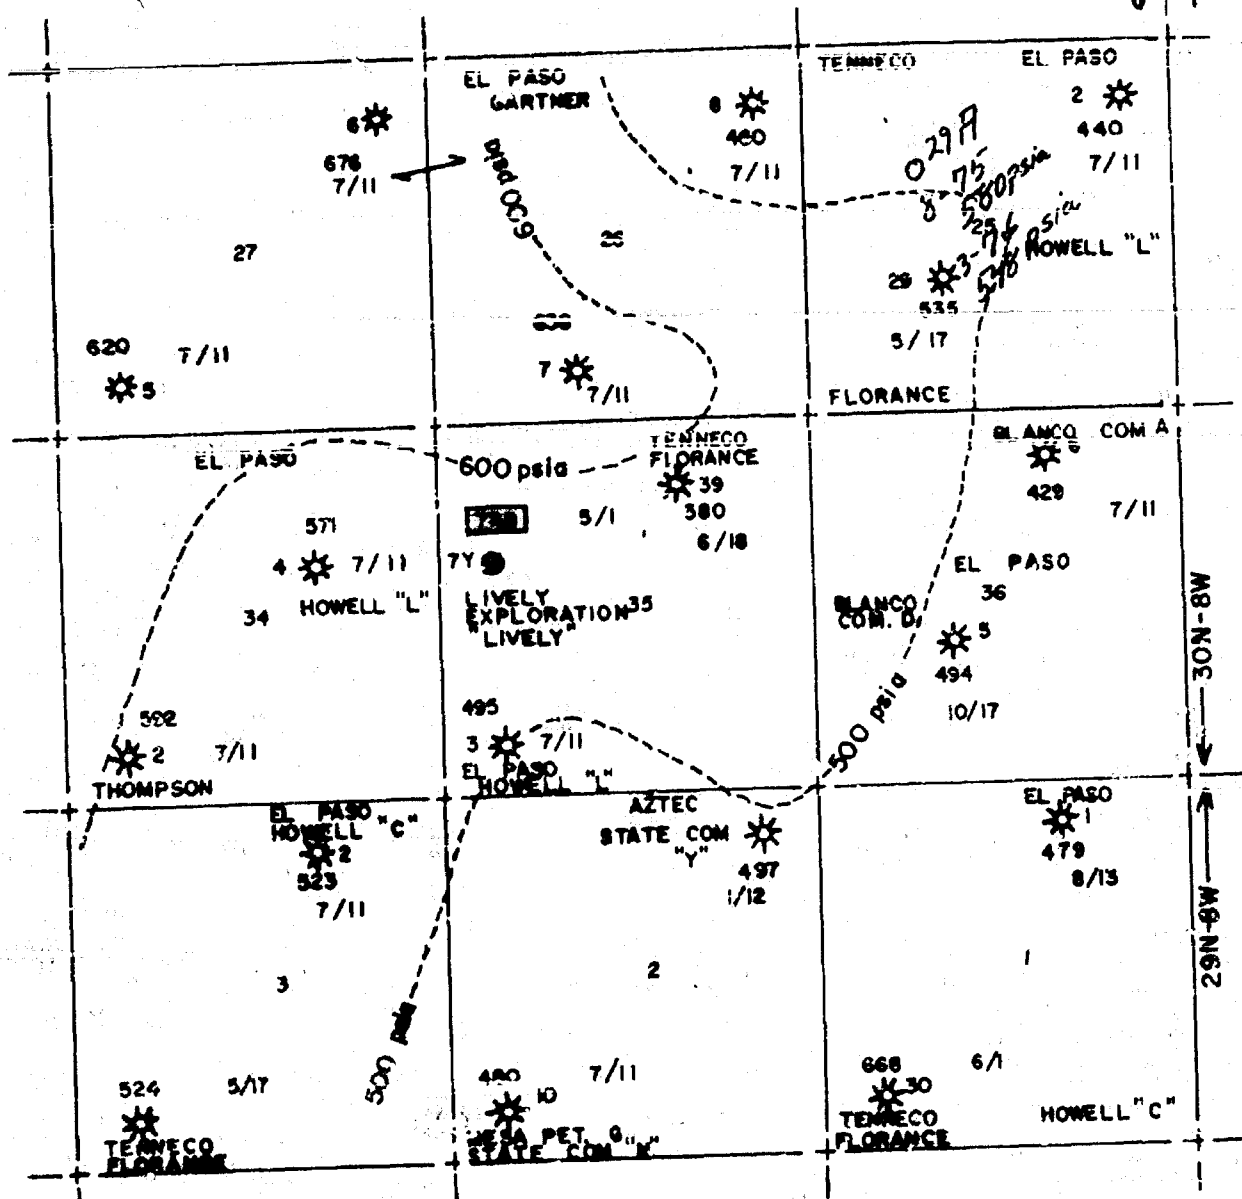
TENNECO
EL PASO
EL PASO GARTNER
8
460
7/11
2
440
7/11
6
676
7/11
650 psia
26
0 29 A
8-75
580 psia
25
3-76
578 psia
HOWELL "L"
27
29
535
5/17
620
7/11
5
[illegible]
7
7/11
FLORANCE
EL PASO
600 psia
TENNECO FLORANCE
39
380
6/18
BLANCO COM A
429
7/11
571
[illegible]
5/1
4
7/11
7Y
HOWELL "L"
34
LIVELY EXPLORATION "LIVELY"
35
EL PASO
36
BLANCO COM. D
5
494
10/17
30N-8W
592
2
7/11
THOMPSON
495
3
7/11
EL PASO HOWELL "L"
500 psia
EL PASO HOWELL "C"
2
523
7/11
AZTEC STATE COM "Y"
497
1/12
EL PASO
1
479
8/13
29N-8W
3
2
1
500 psia
524
5/17
TENNECO FLORANCE
480
7/11
10
MESA PET. G "
STATE COM "K"
668
30
6/1
TENNECO FLORANCE
HOWELL "C"